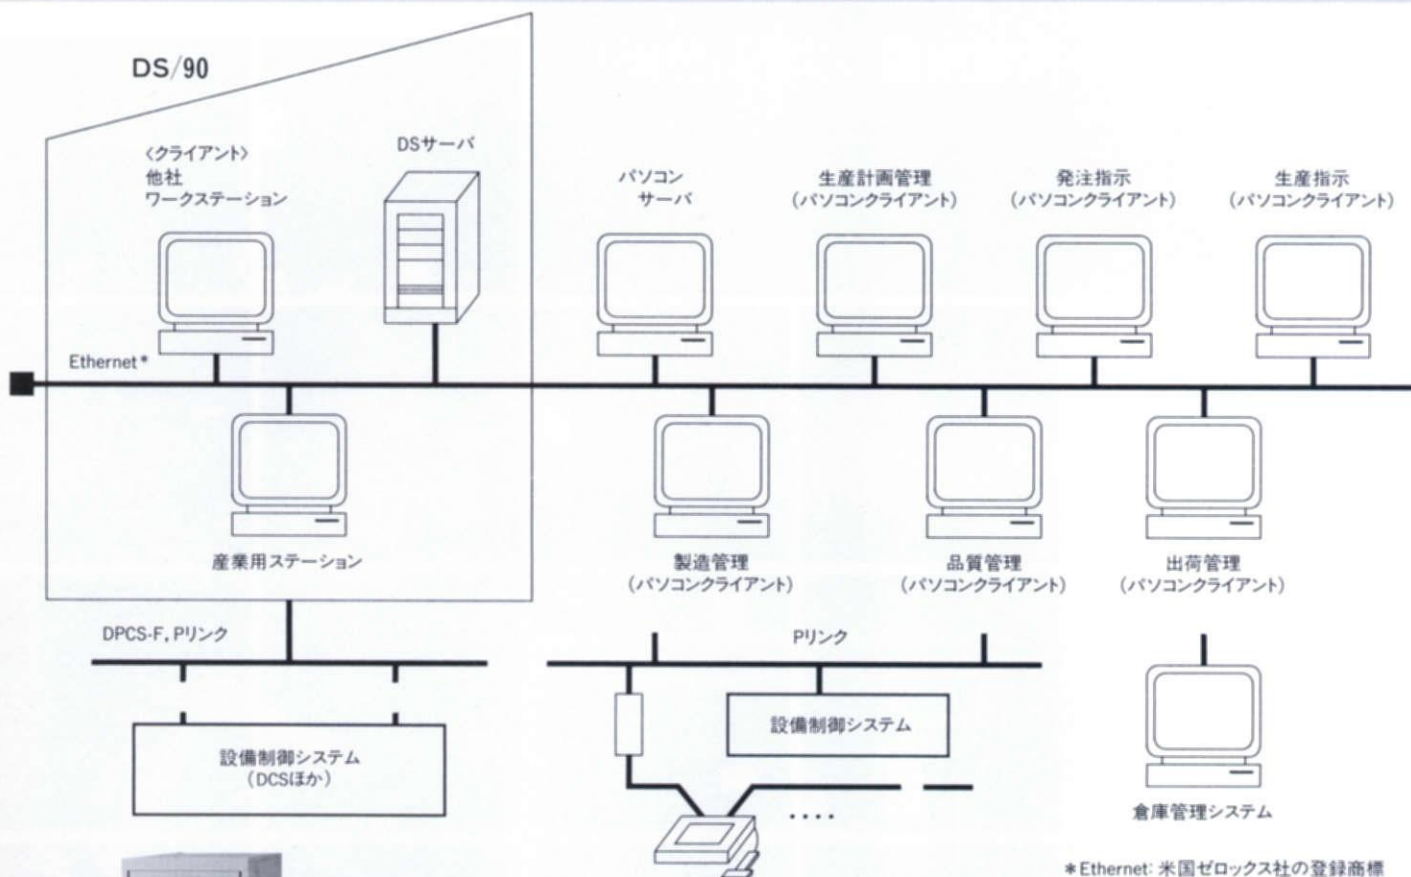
DS/90

〈クライアント〉
他社
ワークステーション

DSサーバ

パソコン
サーバ

生産計画管理
(パソコンクライアント)

発注指示
(パソコンクライアント)

生産指示
(パソコンクライアント)

Ethernet*

産業用ステーション

製造管理
(パソコンクライアント)

品質管理
(パソコンクライアント)

出荷管理
(パソコンクライアント)

DPCS-F, Pリンク

Pリンク

設備制御システム
(DCSほか)

設備制御システム

....

倉庫管理システム

*Ethernet: 米国ゼロックス社の登録商標